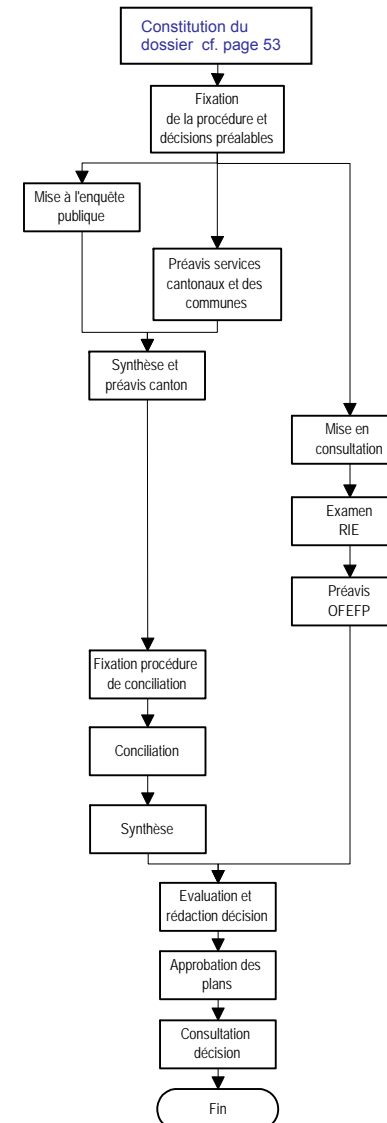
Constitution du dossier cf. page 53

Fixation de la procédure et décisions préalables

Mise à l'enquête publique

Préavis services cantonaux et des communes

Synthèse et préavis canton

Mise en consultation

Examen RIE

Préavis OFEFP

Fixation procédure de conciliation

Conciliation

Synthèse

Evaluation et rédaction décision

Approbation des plans

Consultation décision

Fin